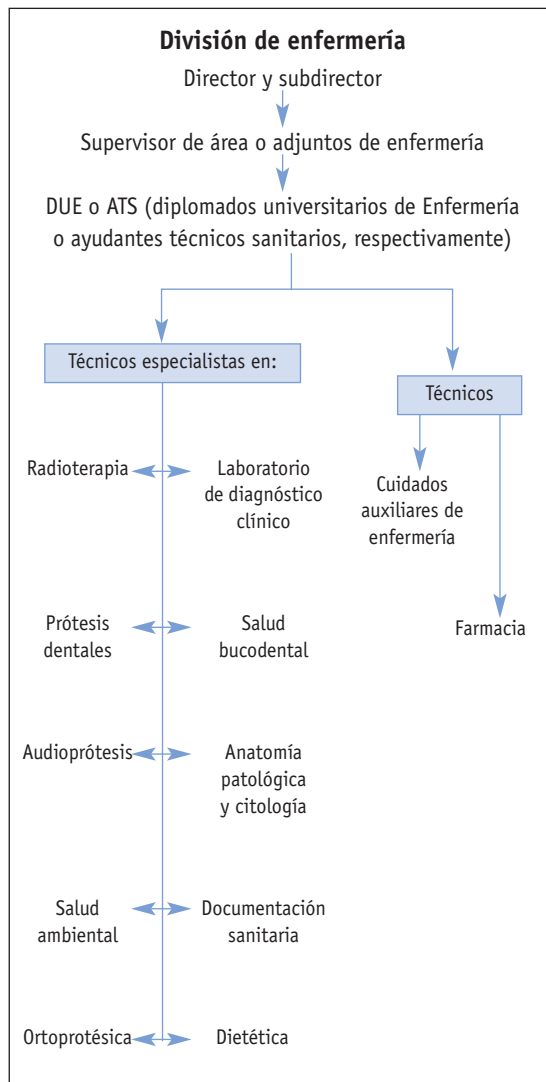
División de enfermería

Director y subdirector

Supervisor de área o adjuntos de enfermería

DUE o ATS (diplomados universitarios de Enfermería o ayudantes técnicos sanitarios, respectivamente)

Técnicos especialistas en:

Radioterapia

Laboratorio de diagnóstico clínico

Prótesis dentales

Salud bucodental

Audioprótesis

Anatomía patológica y citología

Salud ambiental

Documentación sanitaria

Ortoprotésica

Dietética

Técnicos

Cuidados auxiliares de enfermería

Farmacia